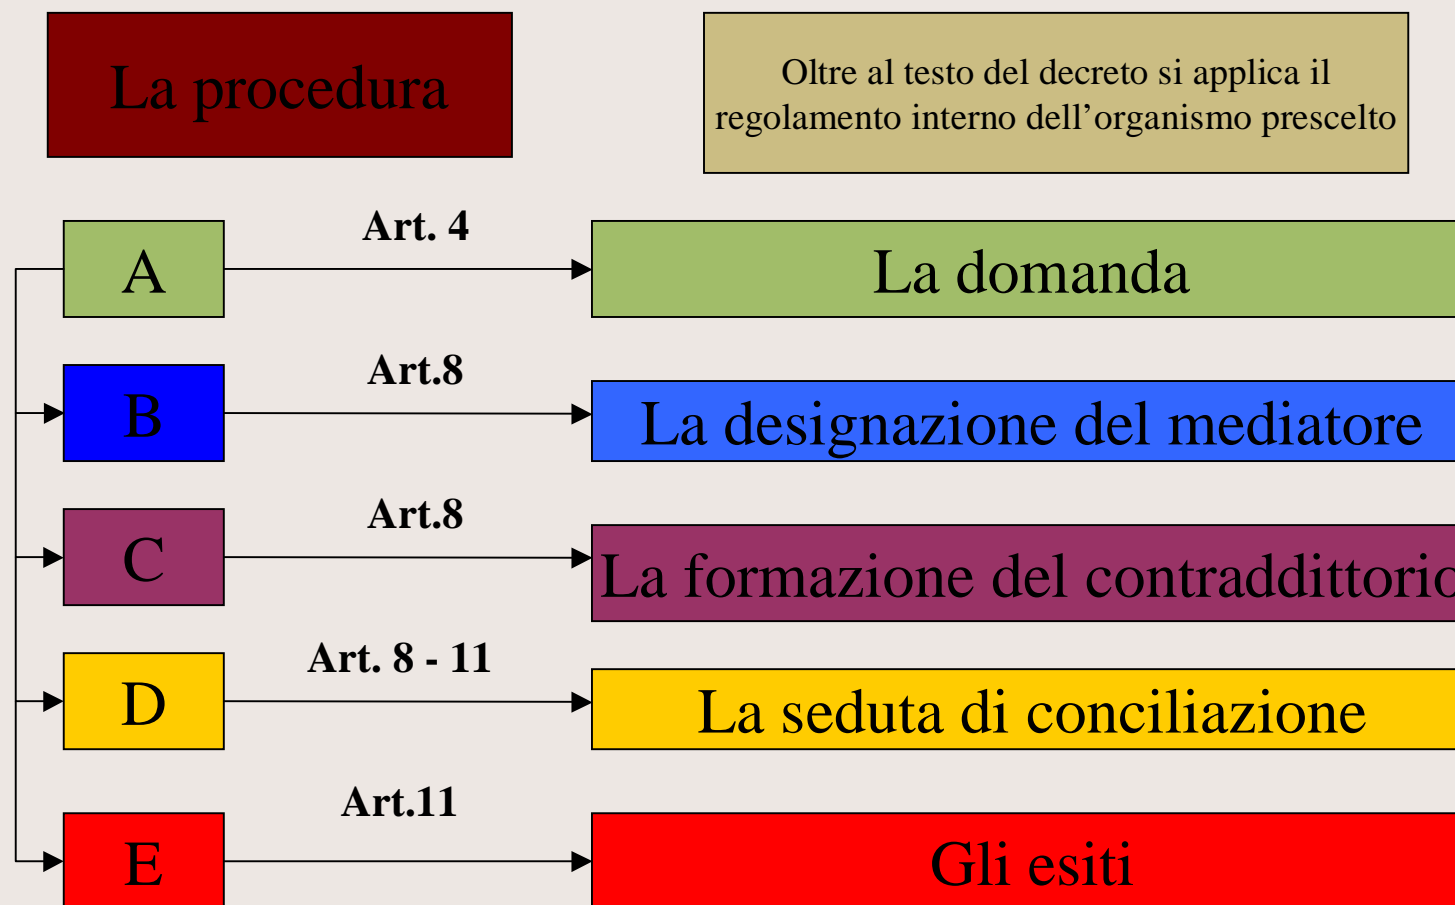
La procedura

Oltre al testo del decreto si applica il regolamento interno dell’organismo prescelto

A

Art. 4

La domanda

B

Art.8

La designazione del mediatore

C

Art.8

La formazione del contraddittori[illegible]

D

Art. 8 - 11

La seduta di conciliazione

E

Art.11

Gli esiti